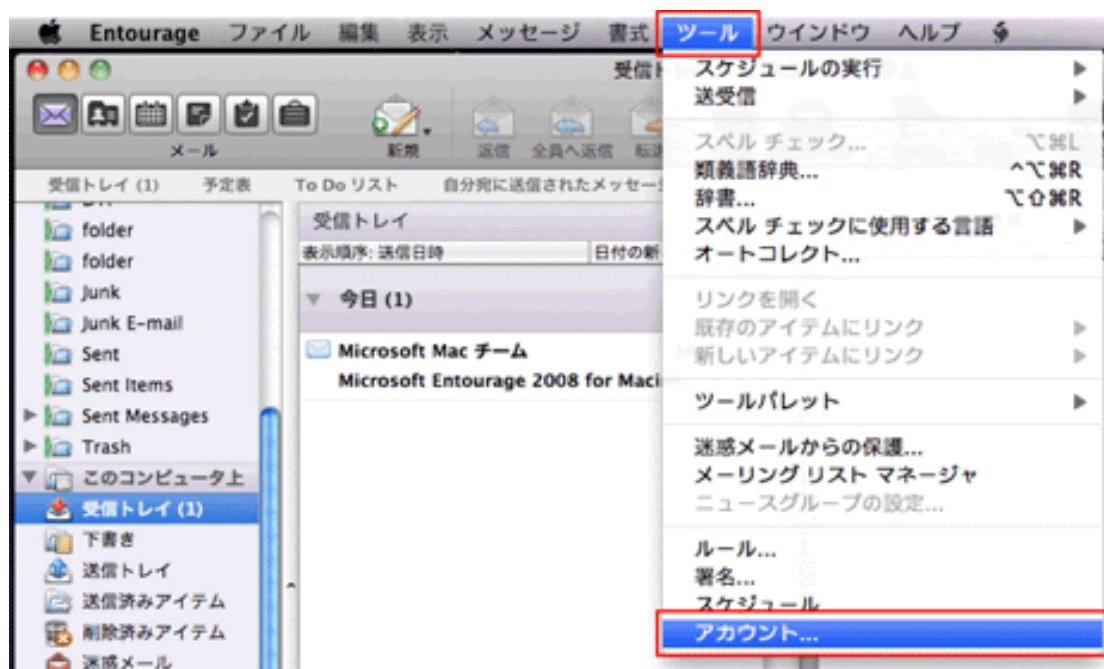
Entourage ファイル 編集 表示 メッセージ 書式 ツール ウインドウ ヘルプ

受信ト

メール 新規 返信 全員へ返信 転送

受信トレイ (1) 予定表 To Do リスト 自分宛に送信されたメッセージ

folder
folder
Junk
Junk E-mail
Sent
Sent Items
Sent Messages
Trash
このコンピュータ上
受信トレイ (1)
下書き
送信トレイ
送信済みアイテム
削除済みアイテム
迷惑メール

受信トレイ
表示順序: 送信日時 日付の新
今日 (1)
Microsoft Mac チーム
Microsoft Entourage 2008 for Maci

スケジュールの実行
送受信
スペル チェック... ⌥⌘L
類義語辞典... ^⌥⌘R
辞書... ⌥⇧⌘R
スペル チェックに使用する言語
オートコレクト...
リンクを開く
既存のアイテムにリンク
新しいアイテムにリンク
ツールパレット
迷惑メールからの保護...
メーリング リスト マネージャ
ニュースグループの設定...
ルール...
署名...
スケジュール
アカウント...